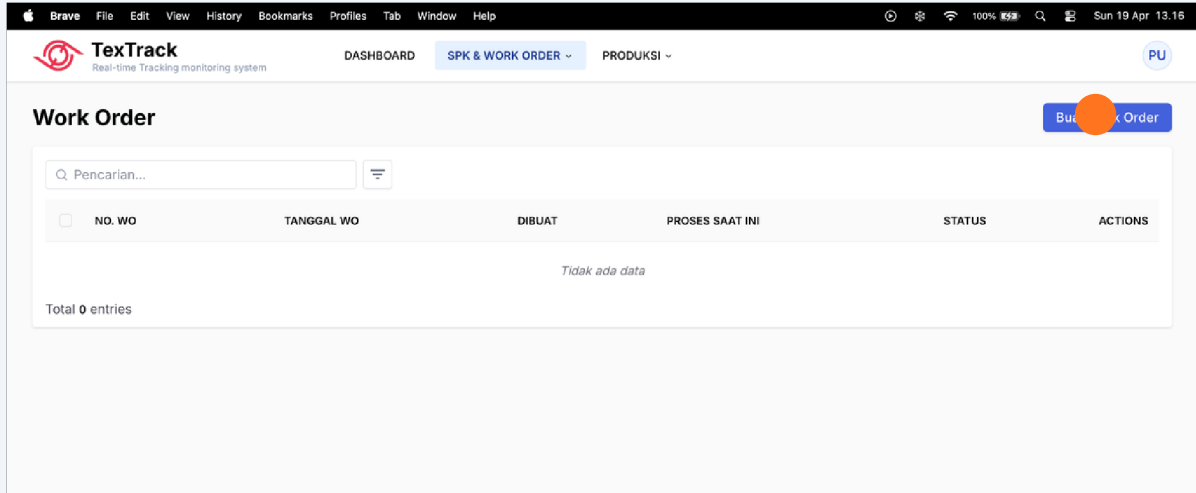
Brave File Edit View History Bookmarks Profiles Tab Window Help

100% Sun 19 Apr 13.16

TexTrack
Real-time Tracking monitoring system

DASHBOARD SPK & WORK ORDER PRODUKSI

PU

Work Order

Bua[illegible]k Order

Pencarian...

| NO. WO | TANGGAL WO | DIBUAT | PROSES SAAT INI | STATUS | ACTIONS |
|---|---|---|---|---|---|

Tidak ada data

Total 0 entries